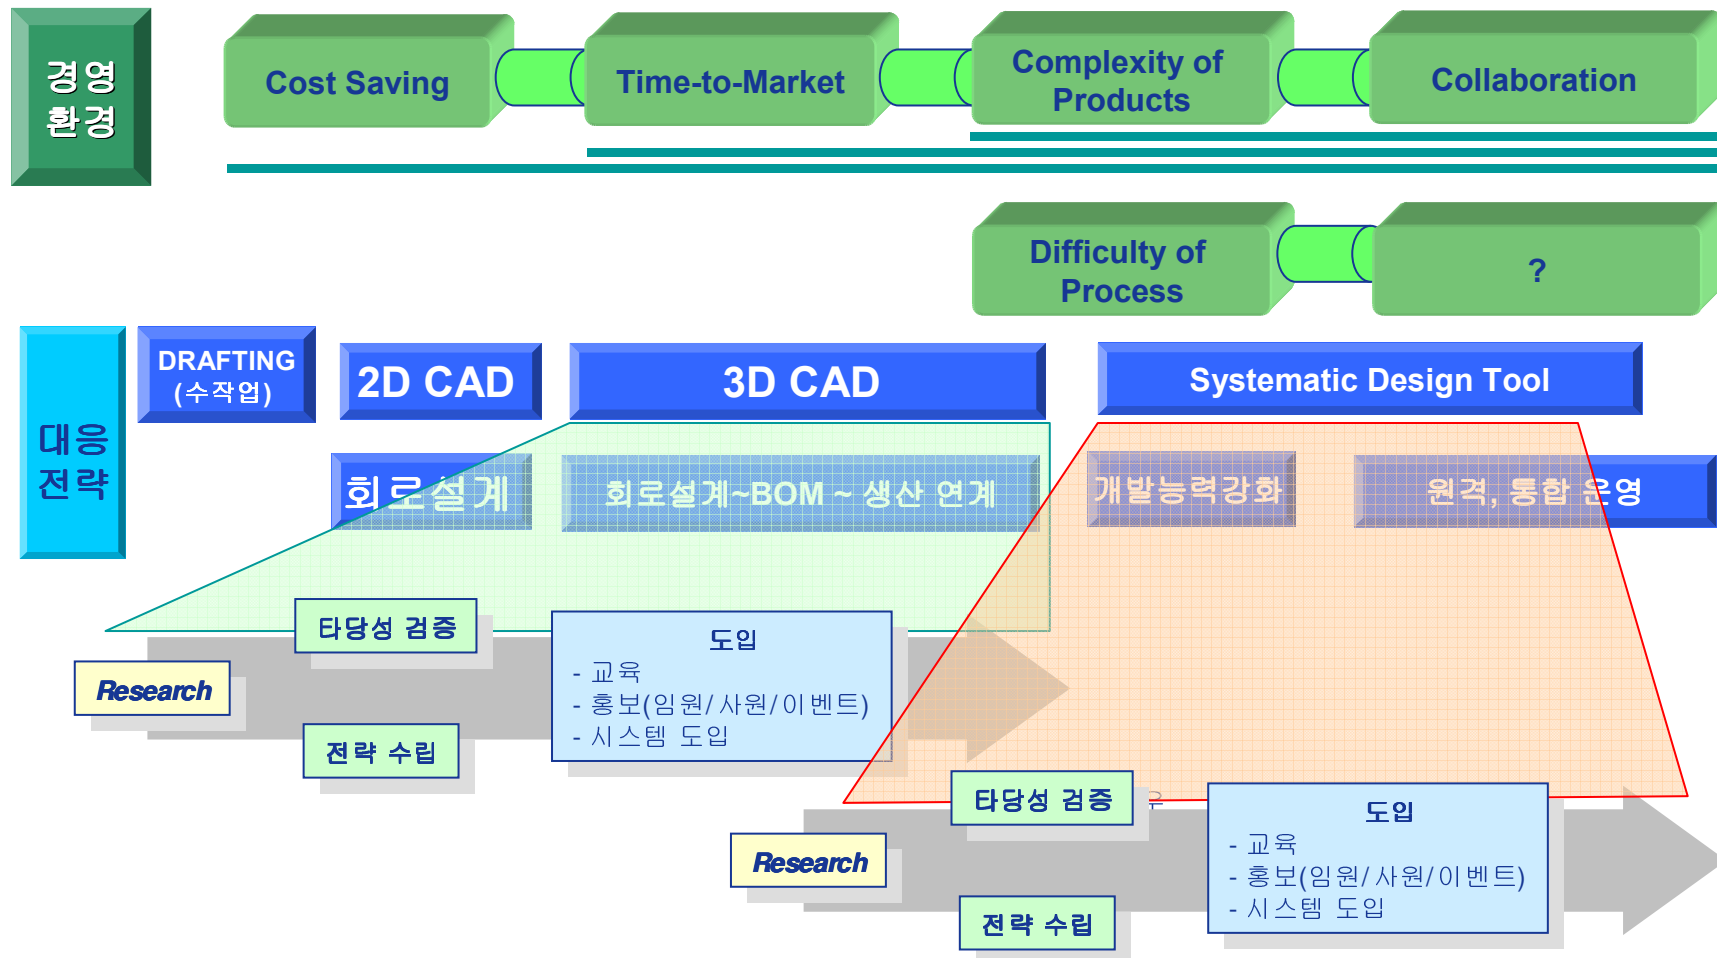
경영 환경

Cost Saving

Time-to-Market

Complexity of Products

Collaboration

Difficulty of Process

?

대응 전략

DRAFTING (수작업)

2D CAD

3D CAD

Systematic Design Tool

회로설계

회로설계~BOM ~ 생산 연계

개발능력강화

원격, 통합 운영

타당성 검증

Research

전략 수립

도입
- 교육
- 홍보(임원/사원/이벤트)
- 시스템 도입

타당성 검증

Research

전략 수립

도입
- 교육
- 홍보(임원/사원/이벤트)
- 시스템 도입